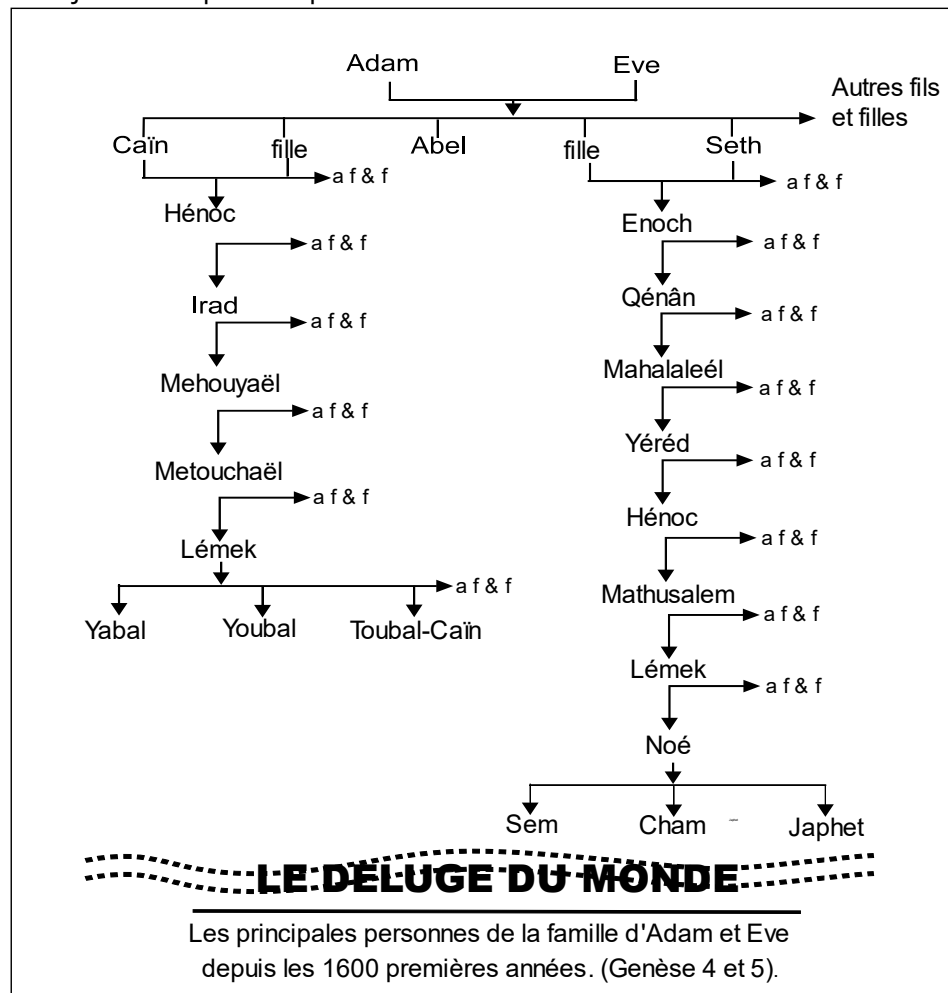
Adam
Eve
Autres fils et filles
Caïn
fille
Abel
fille
Seth
a f & f
Hénoc
a f & f
Irad
a f & f
Mehouyaël
a f & f
Metouchaël
a f & f
Lémek
a f & f
Yabal
Youbal
Toubal-Caïn

a f & f
Enoch
a f & f
Qénân
a f & f
Mahalaleél
a f & f
Yéréd
a f & f
Hénoc
a f & f
Mathusalem
a f & f
Lémek
a f & f
Noé
Sem
Cham
Japhet

LE DELUGE DU MONDE

Les principales personnes de la famille d'Adam et Eve depuis les 1600 premières années. (Genèse 4 et 5).